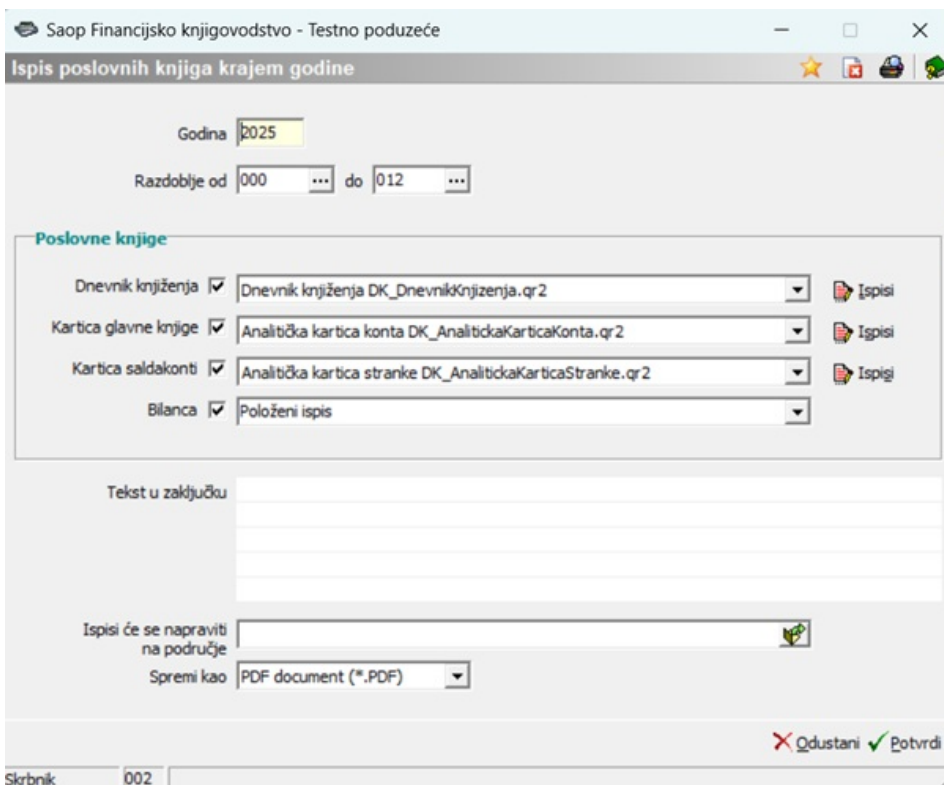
Saop Financijsko knjigovodstvo - Testno poduzeće

Ispis poslovnih knjiga krajem godine

Godina 2025

Razdoblje od 000 ... do 012 ...

Poslovne knjige

Dnevnik knjiženja ☑ Dnevnik knjiženja DK_DnevnikKnjizenja.qr2 Ispisi

Kartica glavne knjige ☑ Analitička kartica konta DK_AnalitickaKarticaKonta.qr2 Ispisi

Kartica saldakonti ☑ Analitička kartica stranke DK_AnalitickaKarticaStranke.qr2 Ispisi

Bilanca ☑ Položeni ispis

Tekst u zaključku

Ispisi će se napraviti na područje

Spremi kao PDF document (*.PDF)

Odustani Potvrdi

Skrbnik 002